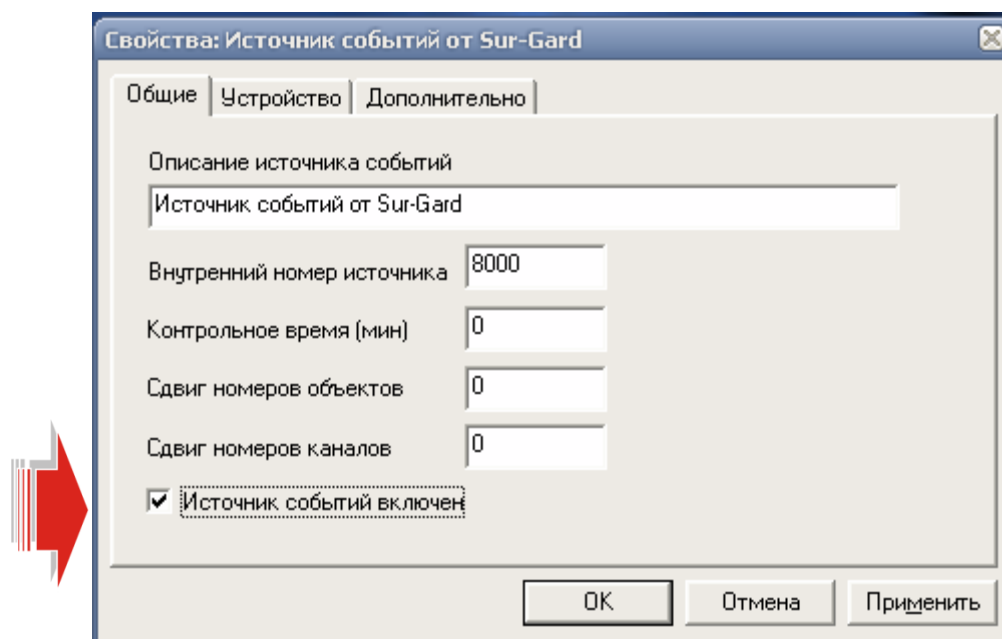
Свойства: Источник событий от Sur-Gard

Общие | Устройство | Дополнительно

Описание источника событий

Источник событий от Sur-Gard

Внутренний номер источника 8000

Контрольное время (мин) 0

Сдвиг номеров объектов 0

Сдвиг номеров каналов 0

☑ Источник событий включен

OK | Отмена | Применить